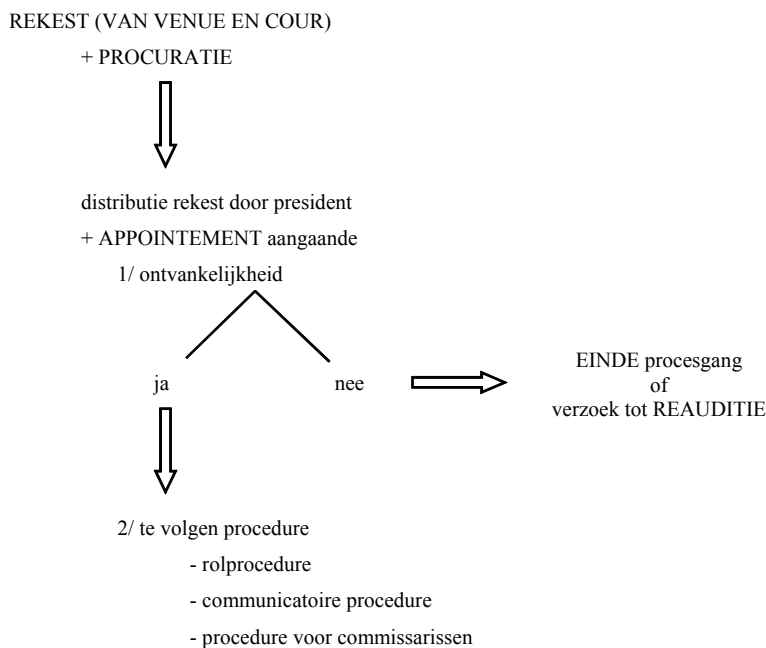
REKEST (VAN VENUE EN COUR)

+ PROCURATIE

distributie rekest door president

+ APPOINTEMENT aangaande

1/ ontvankelijkheid

ja

nee

EINDE procesgang
of
verzoek tot REAUDITIE

2/ te volgen procedure

- rolprocedure

- communicatoire procedure

- procedure voor commissarissen